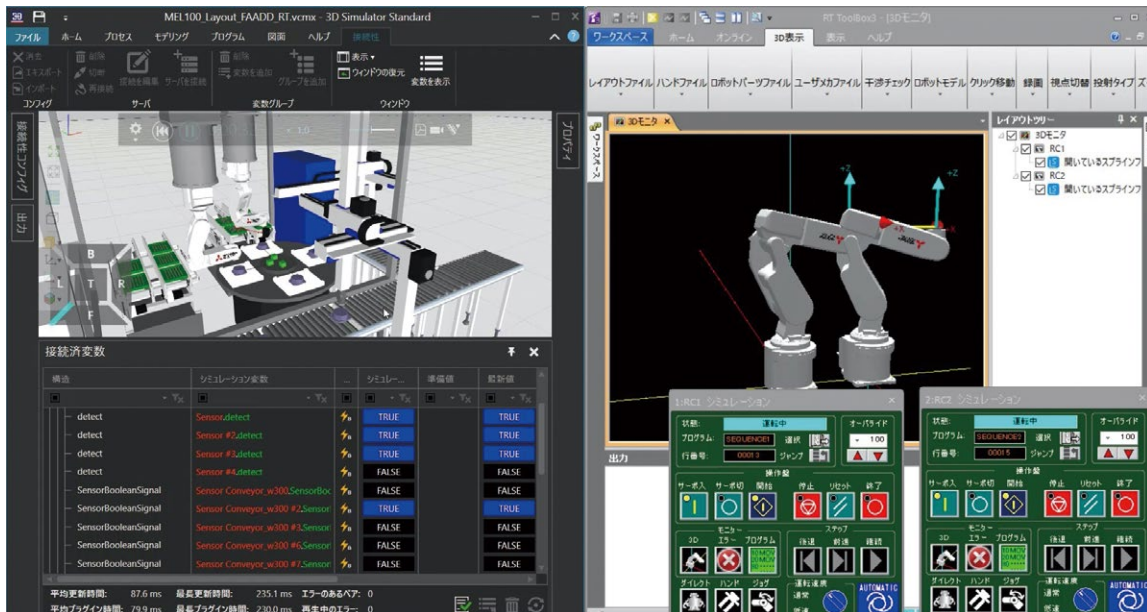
MEL100_Layout_FAADD_RT.vcmx - 3D Simulator Standard

ファイル ホーム プロセス モデリング プログラム 図面 ヘルプ 接続性

コンフィグ サーバ 変数グループ ウィンドウ

表示 ウィンドウの復元 変数を表示

接続性コンフィグ 出力 プロパティ

接続済変数

構造 シミュレーション変数 シミュレ... 準備値 最新値

| | | | |
|---|---|---|---|
| detect | Sensor.detect | TRUE | TRUE |
| detect | Sensor #2.detect | TRUE | TRUE |
| detect | Sensor #3.detect | TRUE | TRUE |
| detect | Sensor #4.detect | FALSE | FALSE |
| SensorBooleanSignal | Sensor Conveyor_w300.SensorBoc | FALSE | FALSE |
| SensorBooleanSignal | Sensor Conveyor_w300 #2.Sensor | TRUE | TRUE |
| SensorBooleanSignal | Sensor Conveyor_w300 #3.Sensor | FALSE | FALSE |
| SensorBooleanSignal | Sensor Conveyor_w300 #6.Sensor | FALSE | FALSE |
| SensorBooleanSignal | Sensor Conveyor_w300 #7.Sensor | FALSE | FALSE |

平均更新時間: 87.6 ms 最長更新時間: 235.1 ms エラーのあるペア: 0
平均プラグイン時間: 79.9 ms 最長プラグイン時間: 230.0 ms 再生中のエラー: 0

RT ToolBox3 - [3Dモニタ]

ワークスペース ホーム オンライン 3D表示 表示 ヘルプ

レイアウトファイル ハンドファイル ロボットパーツファイル ユーザメカファイル 干渉チェック ロボットモデル クリック移動 録画 視点切替 投射タイプ ズ

3Dモニタ

レイアウトツリー
3Dモニタ
RC1
開いているスプラインフ
RC2
開いているスプラインフ

出力

1:RC1 シミュレーション
状態: 運転中 オーバライド
プログラム: SEQUENCE1 選択 100
行番号: 00013 ジャンプ
操作盤
サーボ入 サーボ切 開始 停止 リセット 終了
モニター ステップ
3D エラー プログラム 後退 前進 継続
ダイレクト ハンド ジョグ 運転速度 AUTOMATIC

2:RC2 シミュレーション
状態: 運転中 オーバライド
プログラム: SEQUENCE2 選択 100
行番号: 00015 ジャンプ
操作盤
サーボ入 サーボ切 開始 停止 リセット 終了
モニター ステップ
3D エラー プログラム 後退 前進 継続
ダイレクト ハンド ジョグ 運転速度 AUTOMATIC